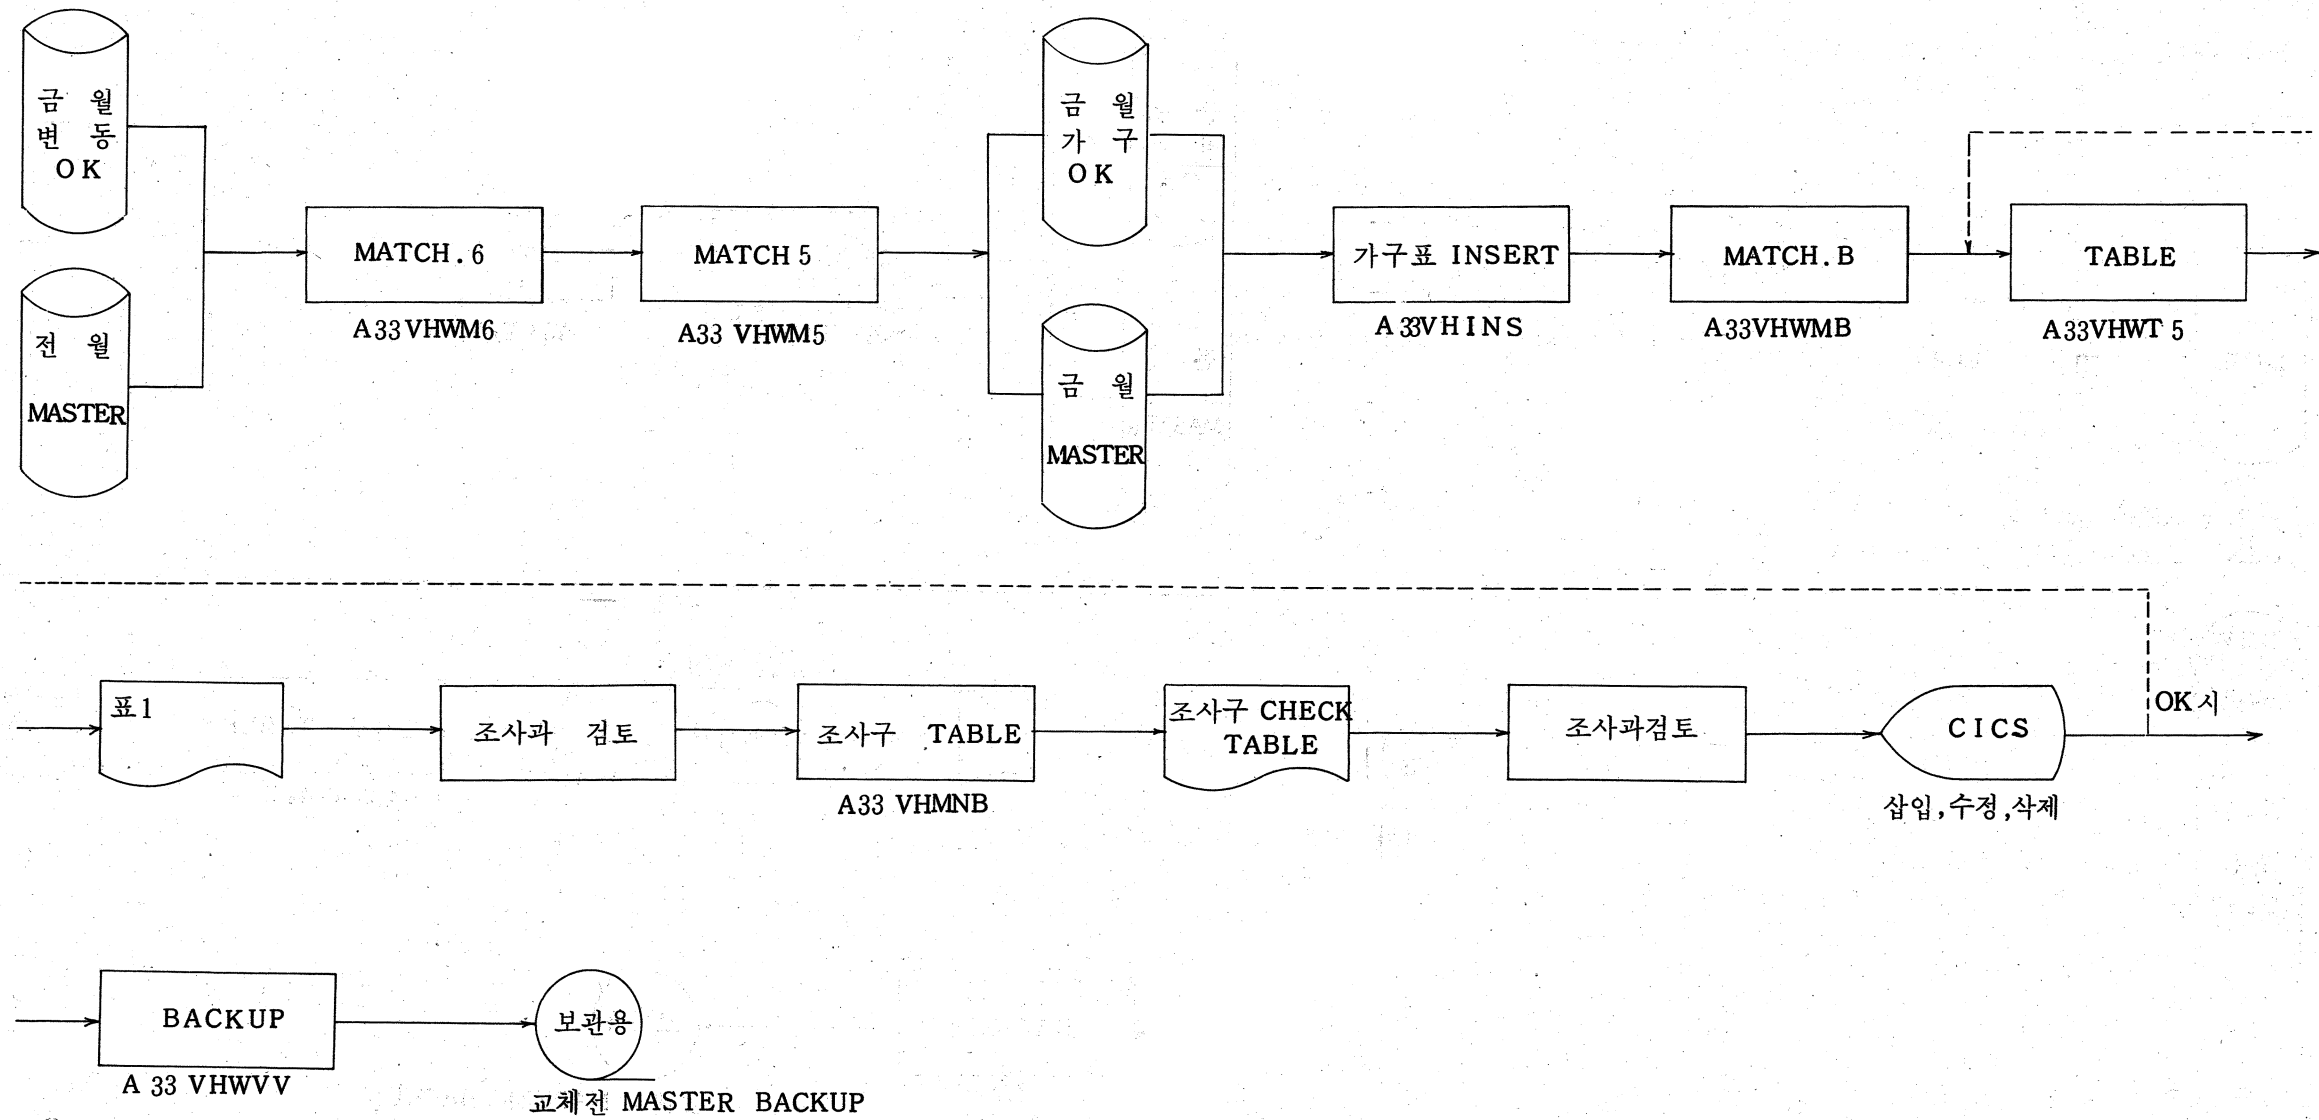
금 월
변 동
OK

전 월
MASTER

MATCH. 6
A33 VHWM6

MATCH 5
A33 VHWM5

금 월
가 구
OK

금 월
MASTER

가구표 INSERT
A33VHINS

MATCH. B
A33VHWMB

TABLE
A33VHWT 5

표1

조사과 검토

조사구 TABLE
A33 VHMNB

조사구 CHECK TABLE

조사과검토

CICS
삽입, 수정, 삭제

OK 시

BACKUP
A 33 VHWVV

보관용
교체전 MASTER BACKUP